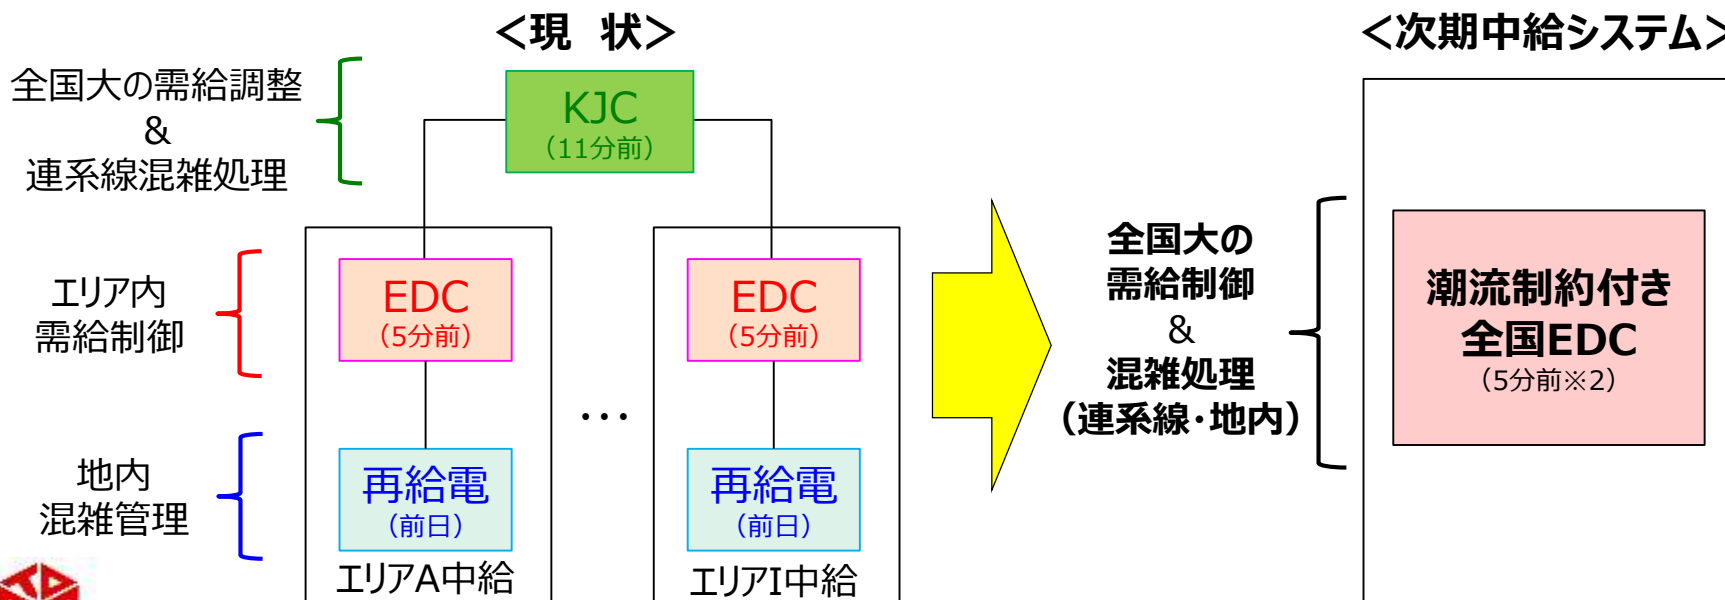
＜現　状＞

全国大の需給調整
＆
連系線混雑処理

KJC
（11分前）

エリア内
需給制御

EDC
（5分前）

EDC
（5分前）

地内
混雑管理

再給電
（前日）

・・・

再給電
（前日）

エリアA中給

エリアI中給

＜次期中給システム＞

全国大の
需給制御
＆
混雑処理
（連系線・地内）

潮流制約付き
全国EDC
（5分前※2）